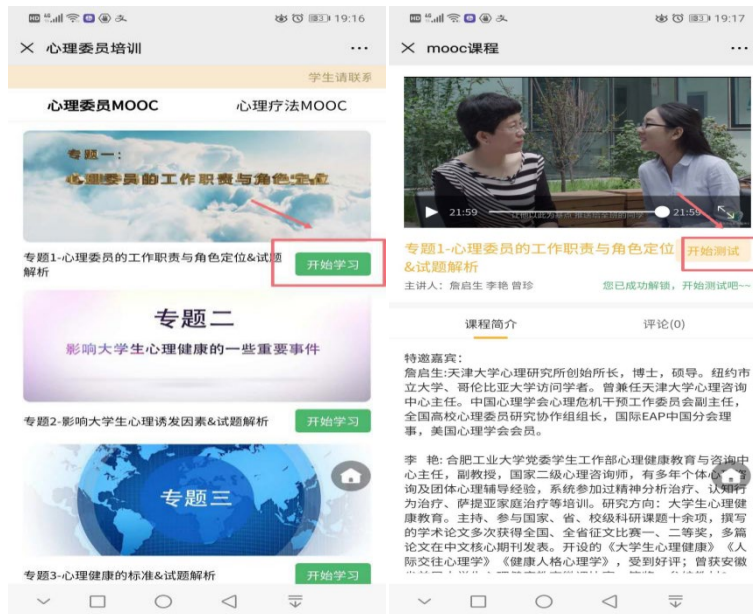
19:16

× 心理委员培训 ···

学生请联系

心理委员MOOC 心理疗法MOOC

专题一：
心理委员的工作职责与角色定位

专题1-心理委员的工作职责与角色定位&试题解析 开始学习

专题二
影响大学生心理健康的一些重要事件

专题2-影响大学生心理诱发因素&试题解析 开始学习

专题三

专题3-心理健康的标准&试题解析 开始学习

19:17

× mooc课程 ···

21:59 21:59

专题1-心理委员的工作职责与角色定位&试题解析 开始测试

主讲人：詹启生 李艳 曾珍 您已成功解锁，开始测试吧~~

课程简介 评论(0)

特邀嘉宾：
詹启生:天津大学心理研究所创始所长，博士，硕导。纽约市立大学、哥伦比亚大学访问学者。曾兼任天津大学心理咨询中心主任。中国心理学会心理危机干预工作委员会副主任，全国高校心理委员研究协作组组长，国际EAP中国分会理事，美国心理学会会员。

李 艳：合肥工业大学党委学生工作部心理健康教育与咨询中心主任，副教授，国家二级心理咨询师，有多年个体心理咨询及团体心理辅导经验，系统参加过精神分析治疗、认知行为治疗、萨提亚家庭治疗等培训。研究方向：大学生心理健康教育。主持、参与国家、省、校级科研课题十余项，撰写的学术论文多次获得全国、全省征文比赛一、二等奖，多篇论文在中文核心期刊发表。开设的《大学生心理健康》《人际交往心理学》《健康人格心理学》，受到好评；曾获安徽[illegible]